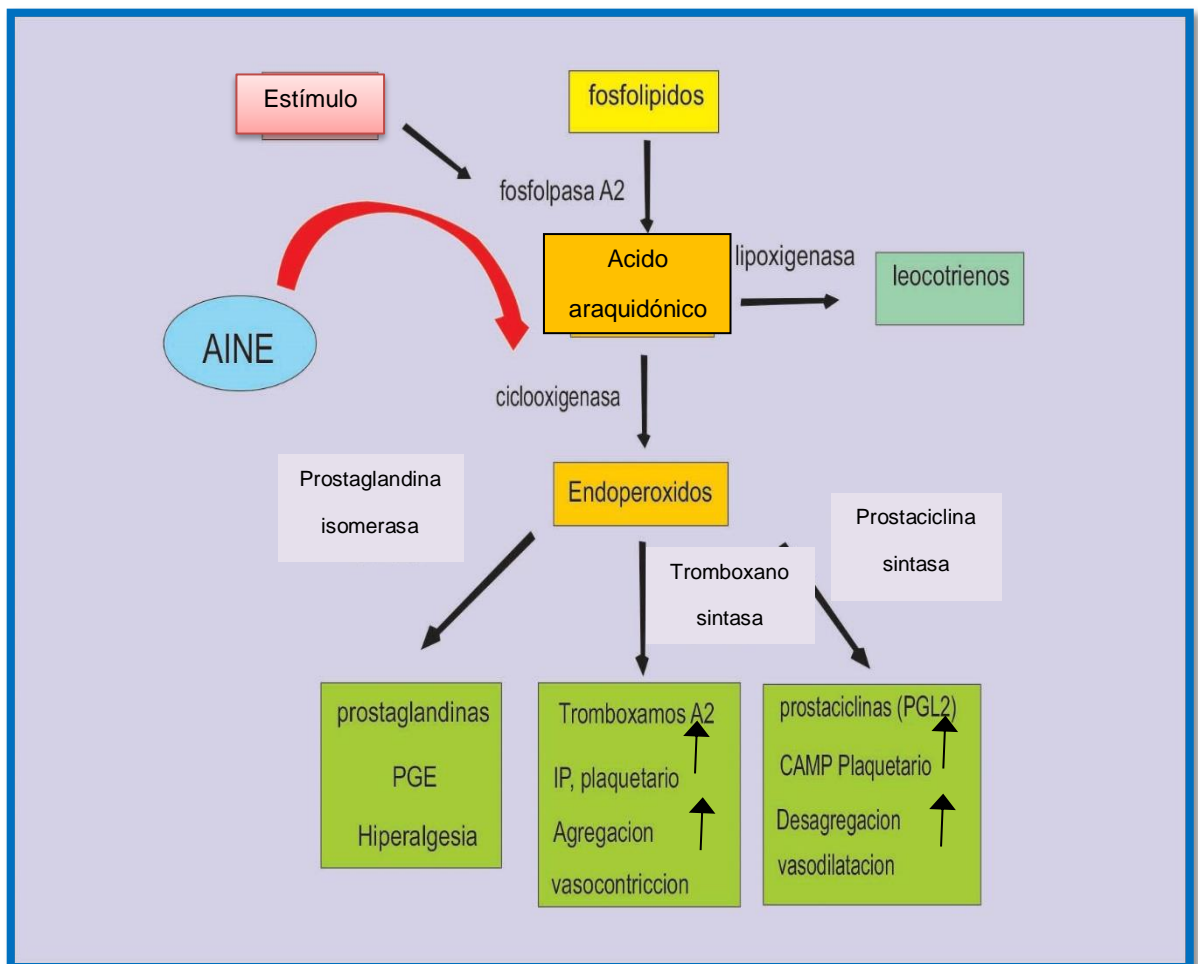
Estímulo

fosfolipidos

fosfolpasa A2

Acido araquidónico

lipoxigenasa

leocotrienos

AINE

ciclooxigenasa

Prostaglandina isomerasa

Endoperoxidos

Prostaciclina sintasa

Tromboxano sintasa

prostaglandinas
PGE
Hiperalgesia

Tromboxamos A2
IP, plaquetario
Agregacion
vasocontriccion

prostaciclinas (PGL2)
CAMP Plaquetario
Desagregacion
vasodilatacion